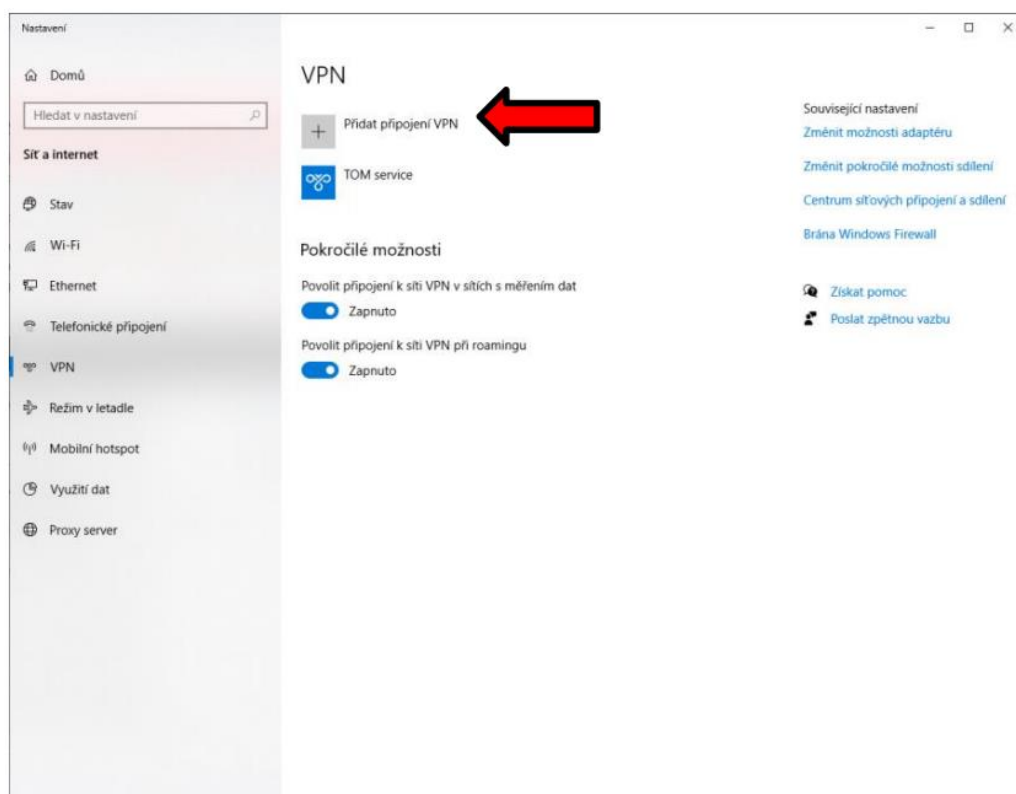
Nastavení

Domů

Hledat v nastavení

Síť a internet

Stav

Wi-Fi

Ethernet

Telefonické připojení

VPN

Režim v letadle

Mobilní hotspot

Využití dat

Proxy server

VPN

Přidat připojení VPN

TOM service

Pokročilé možnosti

Povolit připojení k síti VPN v sítích s měřením dat

Zapnuto

Povolit připojení k síti VPN při roamingu

Zapnuto

Související nastavení

Změnit možnosti adaptéru

Změnit pokročilé možnosti sdílení

Centrum síťových připojení a sdílení

Brána Windows Firewall

Získat pomoc

Poslat zpětnou vazbu